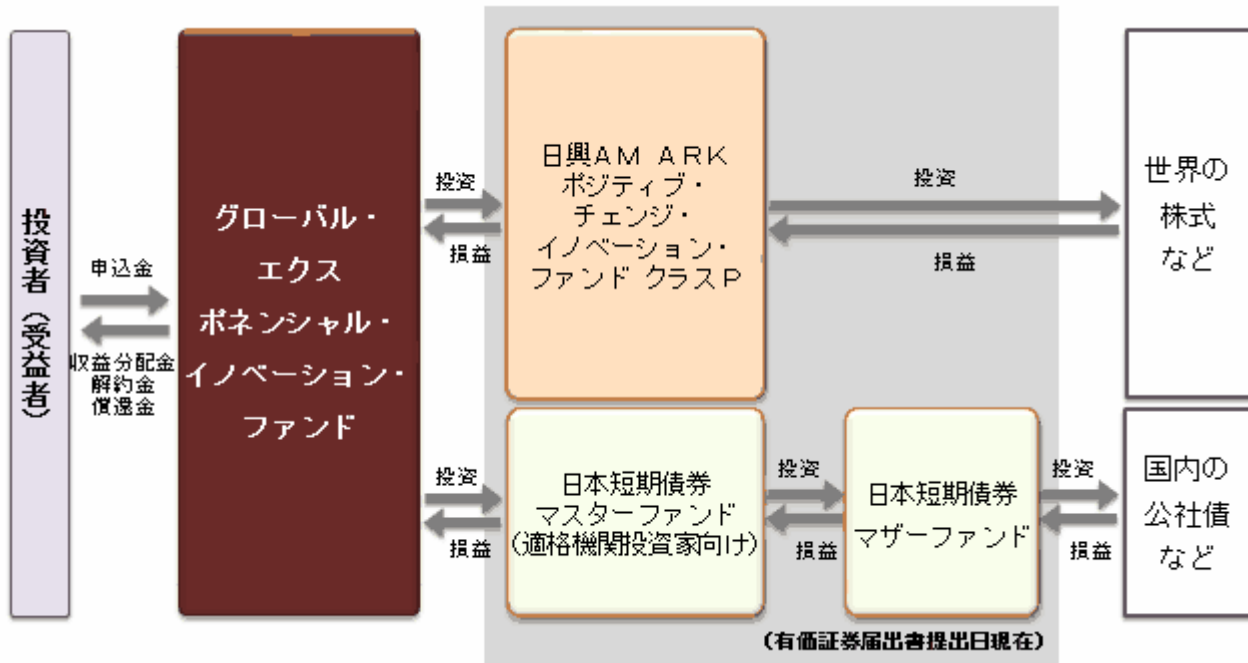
投資者（受益者）

申込金

収益分配金
解約金
償還金

グローバル・
エクス
ポネンシャル・
イノベーション・
ファンド

投資

損益

日興AM ARK
ポジティブ・
チェンジ・
イノベーション・
ファンド クラスP

投資

損益

世界の
株式
など

投資

損益

日本短期債券
マスターファンド
（適格機関投資家向け）

投資

損益

日本短期債券
マザーファンド

投資

損益

国内の
公社債
など

（有価証券届出書提出日現在）